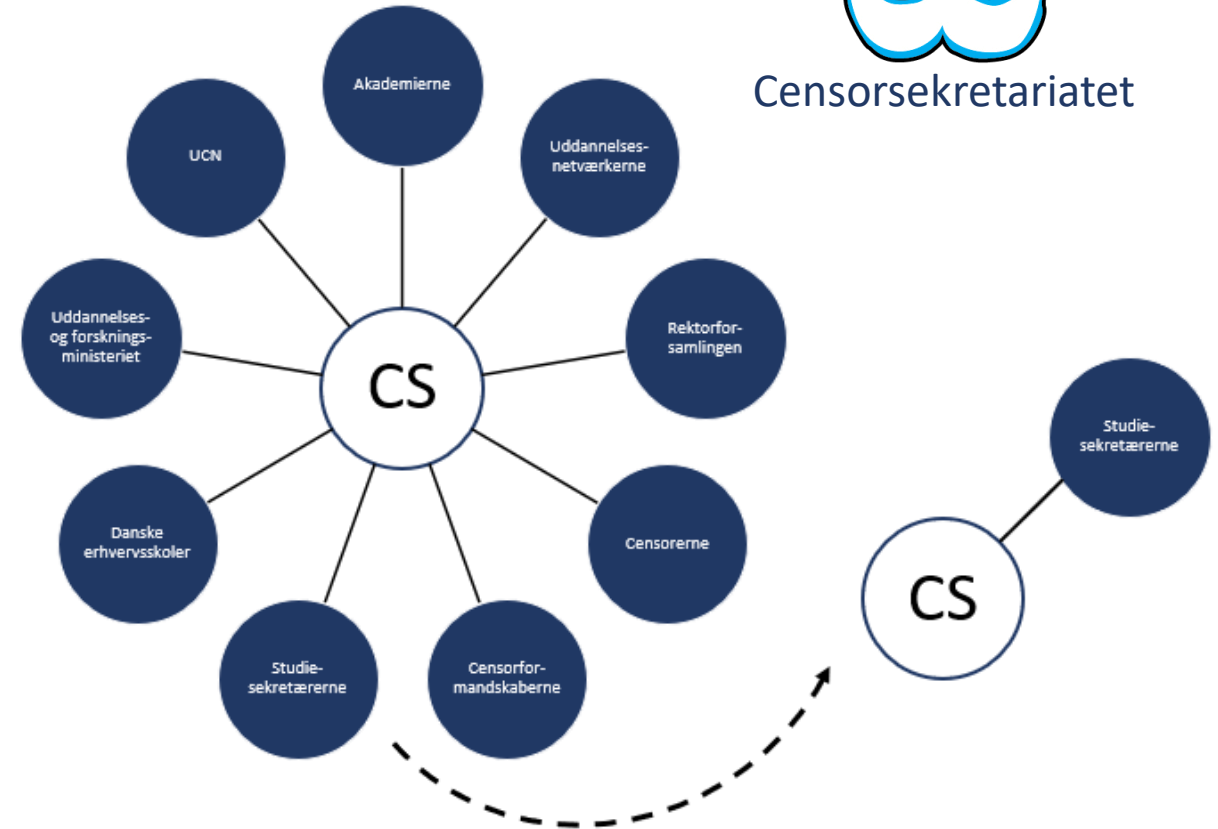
Censorsekretariatet

Akademierne

UCN

Uddannelsesnetværkerne

Uddannelses- og forsknings-ministeriet

CS

Rektorforsamlingen

Danske erhvervsskoler

Censorerne

Studiesekretærerne

Censorformandskaberne

Studiesekretærerne

CS